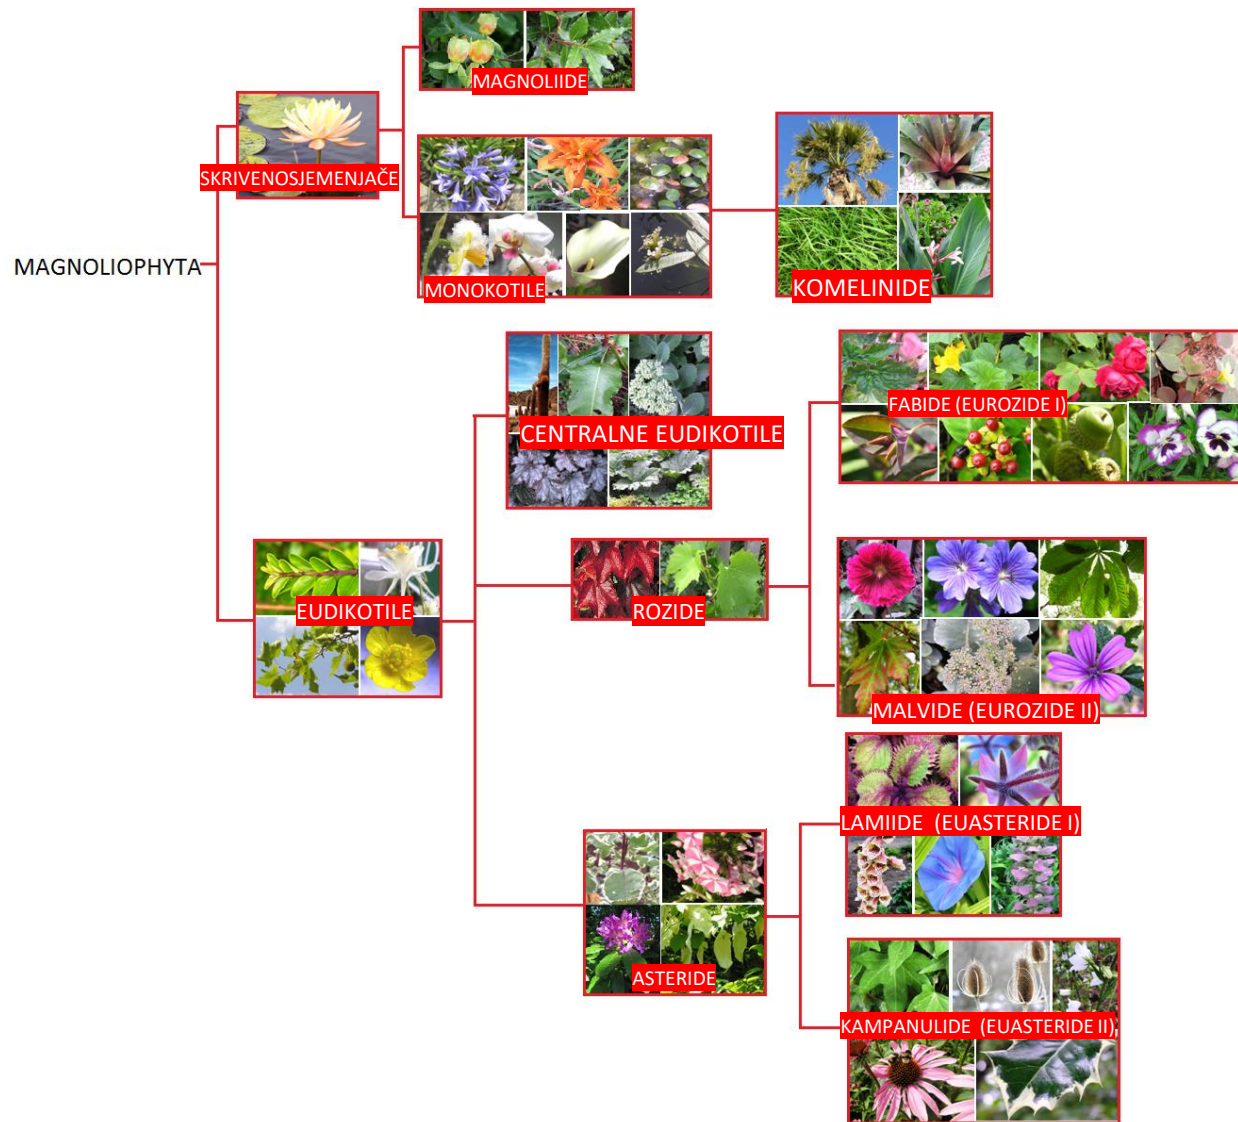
MAGNOLIIDE

SKRIVENOSJEMENJAČE

MAGNOLIOPHYTA

MONOKOTILE

KOMELINIDE

CENTRALNE EUDIKOTILE

FABIDE (EUROZIDE I)

EUDIKOTILE

ROZIDE

MALVIDE (EUROZIDE II)

LAMIIDE (EUASTERIDE I)

ASTERIDE

KAMPANULIDE (EUASTERIDE II)